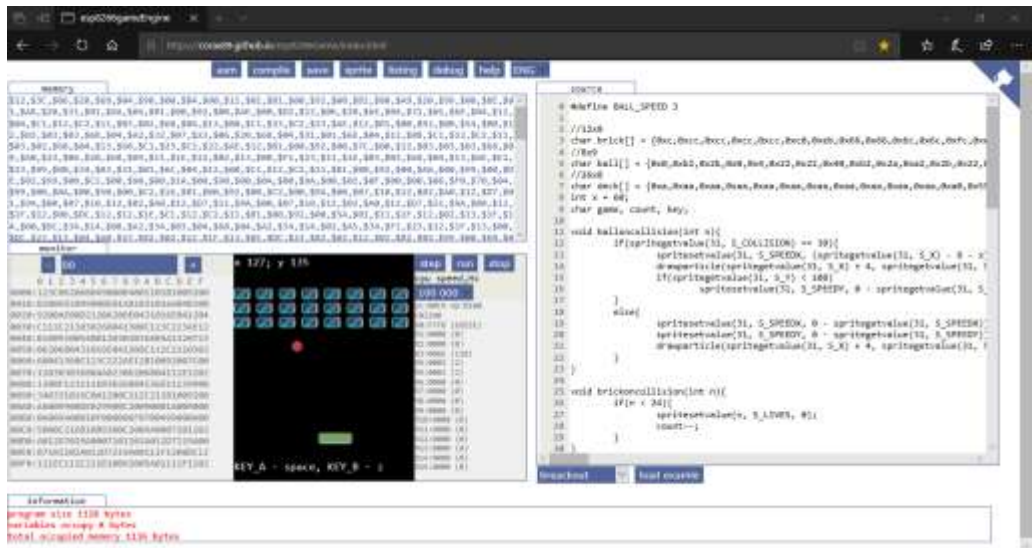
esp8266gameEngine

asm compile save sprite listing debug help ENG

memory

x 127; y 135

KEY_A - space, KEY_B - z

step run stop

100 000

source

#define BALL_SPEED 3

//12x8
char brick[] = {0xc,0xcc,0xcc,0xcc,0xcc,0xc8,0x6b,0x66,0x66,0x6c,0x6c,0x6c,
//8x9
char ball[] = {0x0,0xb2,0x2b,0x0,0x0,0x22,0x21,0x40,0x02,0x2a,0xa2,0x2b,0x22,
//16x8
char deck[] = {0xa,0xaa,0xaa,0xaa,0xaa,0xaa,0xaa,0xaa,0xaa,0xaa,0xaa,0xa0,0x
int x = 60;
char game, count, key;

void ballcollision(int n){
	if(spritegetvalue(31, S_COLLISION) == 30){
		spritesetvalue(31, S_SPEEDX, (spritegetvalue(31, S_X) - 8 - x
		drawparticle(spritegetvalue(31, S_X) + 4, spritegetvalue(31,
		if(spritegetvalue(31, S_Y) < 100)
			spritesetvalue(31, S_SPEEDY, 0 - spritegetvalue(31, S_
	}
	else{
		spritesetvalue(31, S_SPEEDX, 0 - spritegetvalue(31, S_SPEEDX)
		spritesetvalue(31, S_SPEEDY, 0 - spritegetvalue(31, S_SPEEDY)
		drawparticle(spritegetvalue(31, S_X) + 4, spritegetvalue(31,
	}
}

void brickoncollision(int n){
	if(n < 24){
		spritesetvalue(n, S_LIVES, 0);
		count--;
	}
}

Breakout load example

information
program size 1136 bytes
variables occupy 0 bytes
total occupied memory 1136 bytes